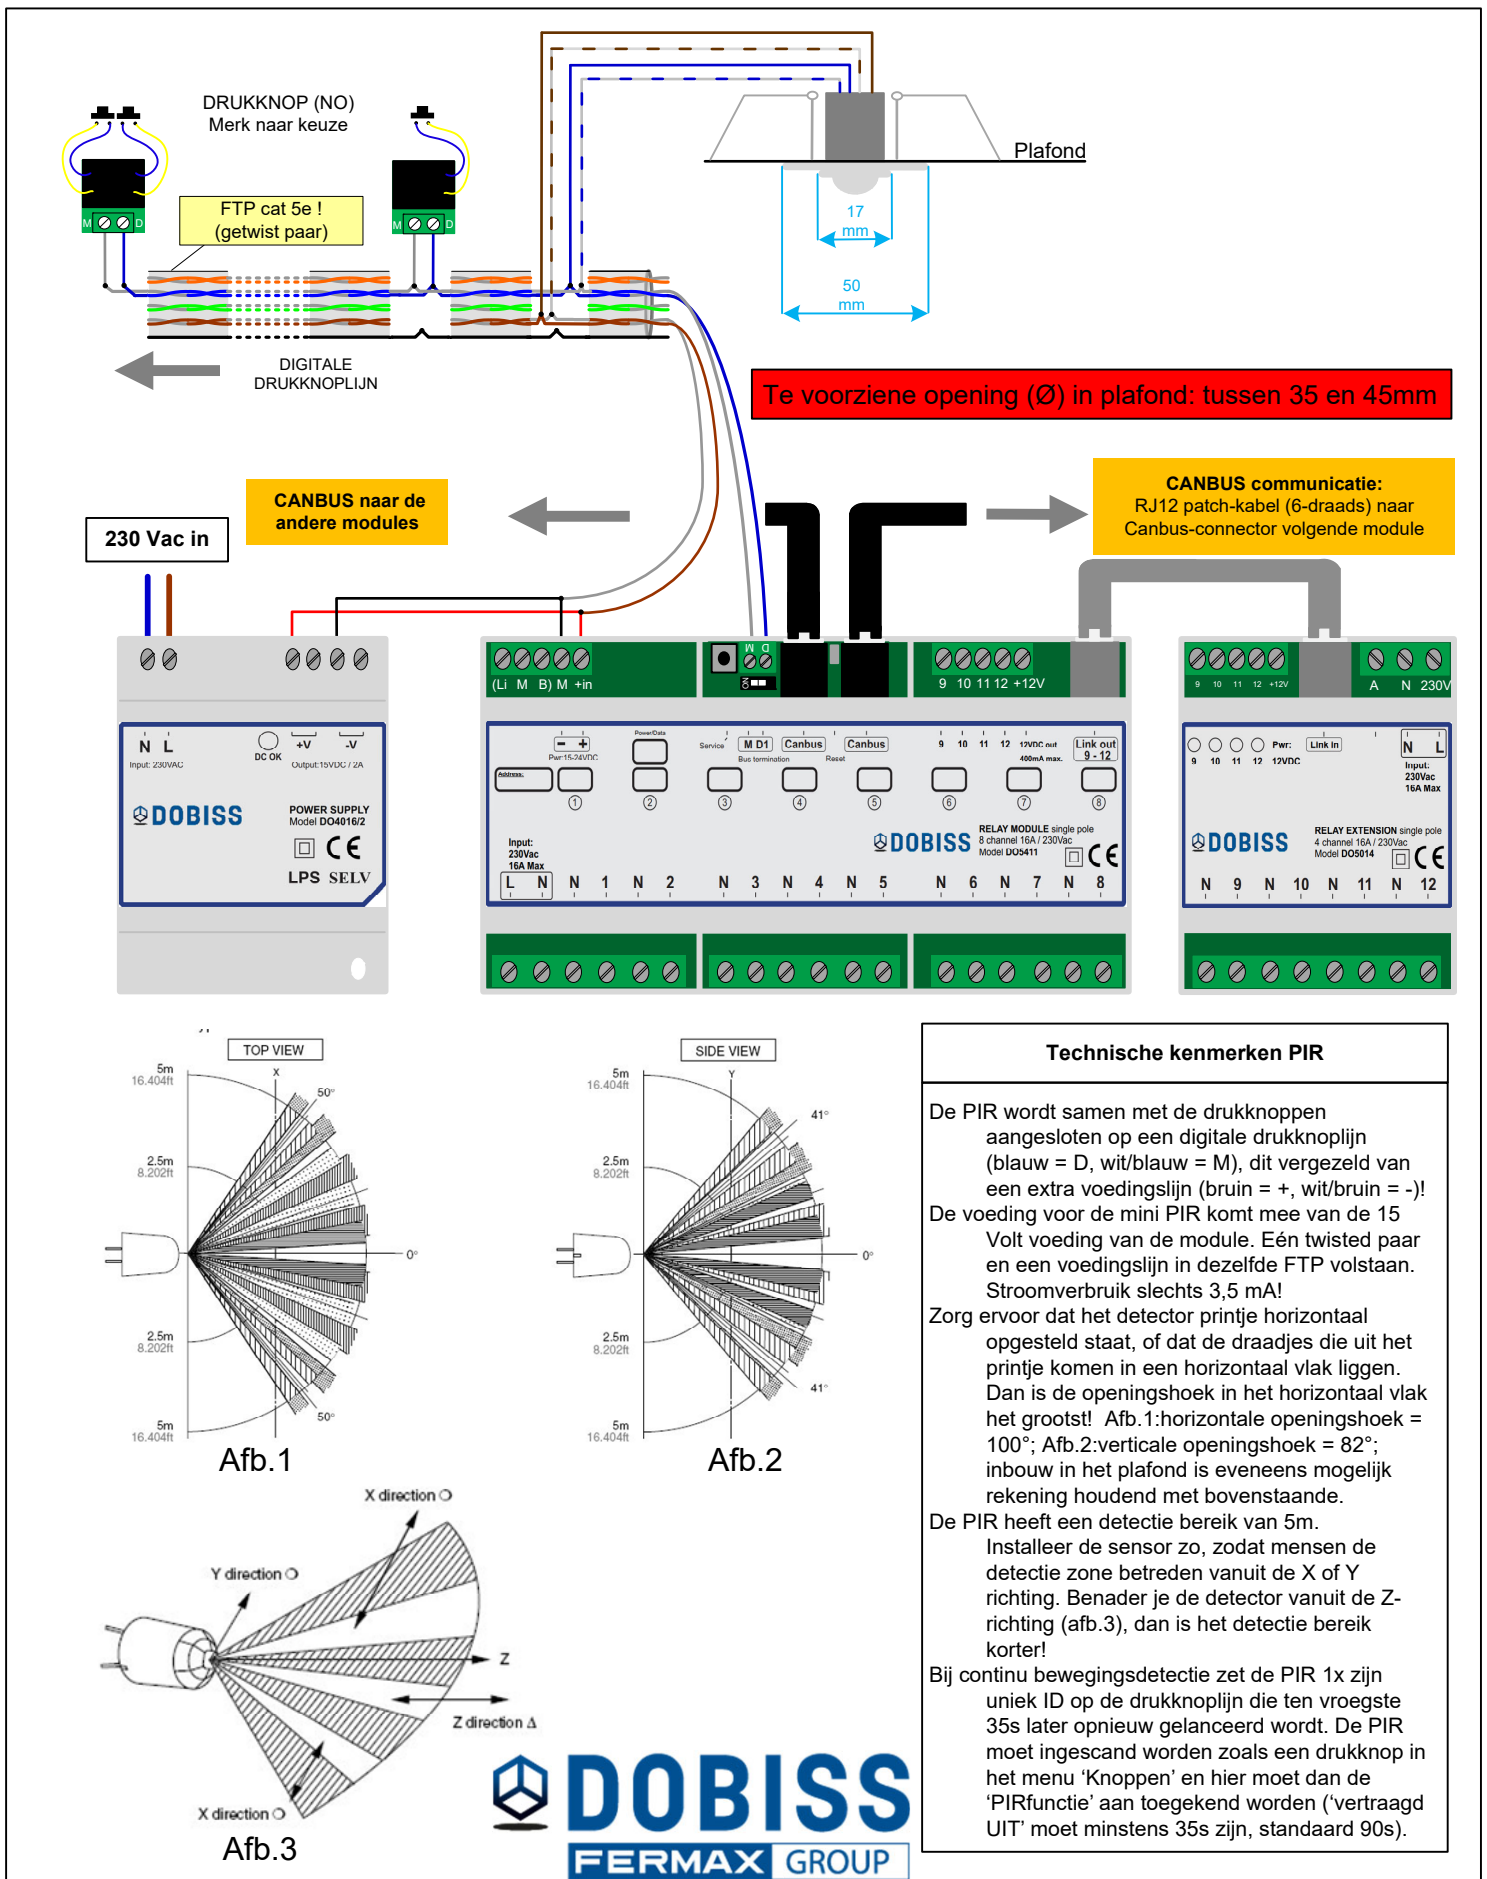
DRUKKNOP (NO)
Merk naar keuze

FTP cat 5e !
(getwist paar)

Plafond

17
mm

50
mm

DIGITALE
DRUKKNOPLIJN

Te voorziene opening (Ø) in plafond: tussen 35 en 45mm

CANBUS naar de
andere modules

CANBUS communicatie:
RJ12 patch-kabel (6-draads) naar
Canbus-connector volgende module

230 Vac in

N L
Input: 230VAC
DC OK
+V -V
Output:15VDC / 2A
DOBISS
POWER SUPPLY
Model DO4016/2
LPS SELV

(Li M B) M +in
9 10 11 12 +12V
Pwr:15-24VDC
PowerData
Service
M D1
Canbus
Canbus
Bus termination
Reset
9 10 11 12 12VDC out 400mA max.
Link out 9 - 12
Address
① ② ③ ④ ⑤ ⑥ ⑦ ⑧
Input: 230Vac 16A Max
DOBISS
RELAY MODULE single pole
8 channel 16A / 230Vac
Model DO5411
L N N 1 N 2 N 3 N 4 N 5 N 6 N 7 N 8

9 10 11 12 +12V
A N 230V
Pwr:
9 10 11 12 12VDC
Link in
N L
Input: 230Vac 16A Max
DOBISS
RELAY EXTENSION single pole
4 channel 16A / 230Vac
Model DO5014
N 9 N 10 N 11 N 12

TOP VIEW
5m 16.404ft
2.5m 8.202ft
2.5m 8.202ft
5m 16.404ft
X
50°
0°
50°
Afb.1

SIDE VIEW
5m 16.404ft
2.5m 8.202ft
2.5m 8.202ft
5m 16.404ft
Y
41°
0°
41°
Afb.2

X direction
Y direction
Z
Z direction
X direction
Afb.3

DOBISS
FERMAX GROUP

Technische kenmerken PIR

De PIR wordt samen met de drukknoppen aangesloten op een digitale drukknoplijn (blauw = D, wit/blauw = M), dit vergezeld van een extra voedingslijn (bruin = +, wit/bruin = -)!
De voeding voor de mini PIR komt mee van de 15 Volt voeding van de module. Eén twisted paar en een voedingslijn in dezelfde FTP volstaan. Stroomverbruik slechts 3,5 mA!
Zorg ervoor dat het detector printje horizontaal opgesteld staat, of dat de draadjes die uit het printje komen in een horizontaal vlak liggen. Dan is de openingshoek in het horizontaal vlak het grootst! Afb.1:horizontale openingshoek = 100°; Afb.2:verticale openingshoek = 82°; inbouw in het plafond is eveneens mogelijk rekening houdend met bovenstaande.
De PIR heeft een detectie bereik van 5m. Installeer de sensor zo, zodat mensen de detectie zone betreden vanuit de X of Y richting. Benader je de detector vanuit de Z-richting (afb.3), dan is het detectie bereik korter!
Bij continu bewegingsdetectie zet de PIR 1x zijn uniek ID op de drukknoplijn die ten vroegste 35s later opnieuw gelanceerd wordt. De PIR moet ingescand worden zoals een drukknop in het menu ‘Knoppen’ en hier moet dan de ‘PIRfunctie’ aan toegekend worden (‘vertraagd UIT’ moet minstens 35s zijn, standaard 90s).